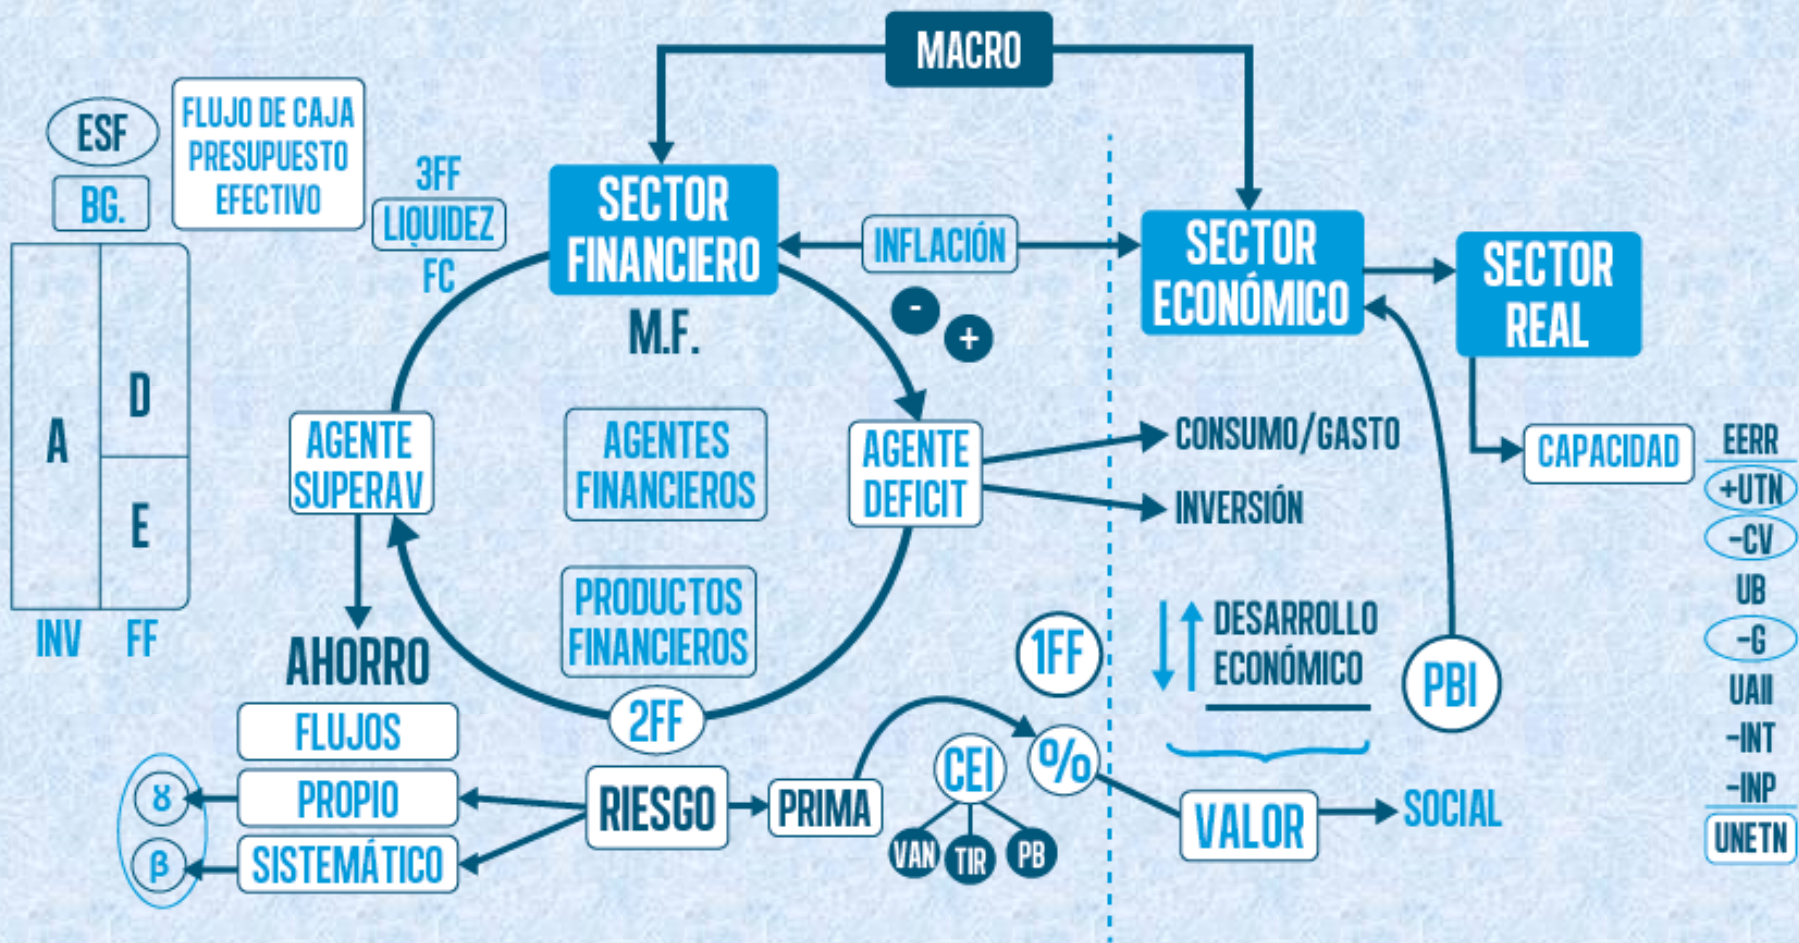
MACRO

ESF

BG.

FLUJO DE CAJA PRESUPUESTO EFECTIVO

3FF
LIQUIDEZ
FC

A
D
E
INV FF

SECTOR FINANCIERO

M.F.

INFLACIÓN

SECTOR ECONÓMICO

SECTOR REAL

-
+

AGENTE SUPERAV

AGENTES FINANCIEROS

AGENTE DEFICIT

CONSUMO/GASTO

INVERSIÓN

CAPACIDAD

EERR
+UTN
-CV
UB
-G
UAII
-INT
-INP
UNETN

PRODUCTOS FINANCIEROS

AHORRO

2FF

1FF

DESARROLLO ECONÓMICO

PBI

FLUJOS

PROPIO

SISTEMÁTICO

$\gamma$

$\beta$

RIESGO

PRIMA

CEI

VAN TIR PB

%

VALOR

SOCIAL